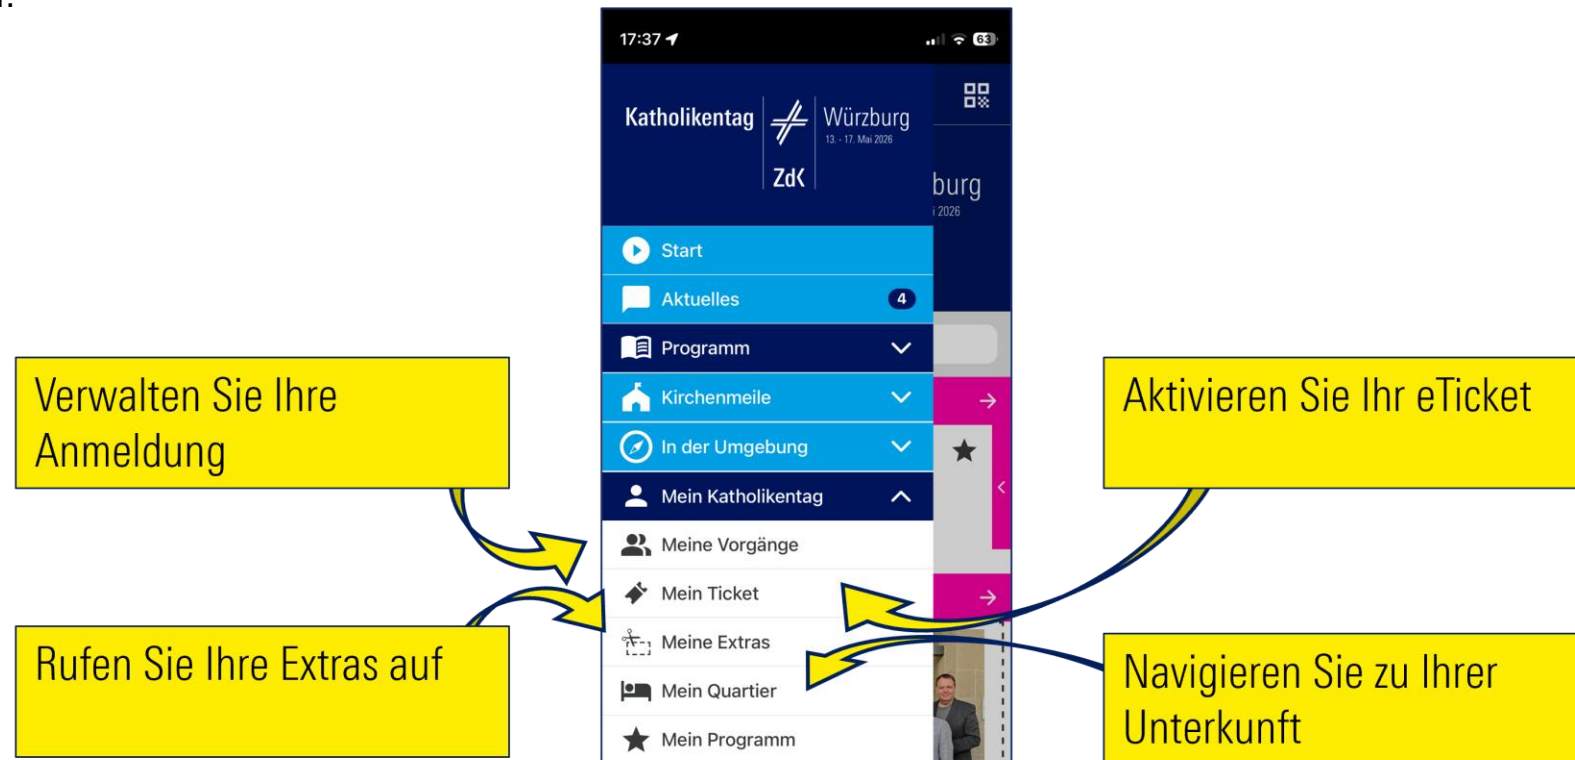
17:37

63

Katholikentag

ZdK

Würzburg
13. - 17. Mai 2026

burg
i 2026

Start

Aktuelles 4

Programm

Kirchenmeile

In der Umgebung

Mein Katholikentag

Meine Vorgänge

Mein Ticket

Meine Extras

Mein Quartier

Mein Programm

Verwalten Sie Ihre Anmeldung

Rufen Sie Ihre Extras auf

Aktivieren Sie Ihr eTicket

Navigieren Sie zu Ihrer Unterkunft